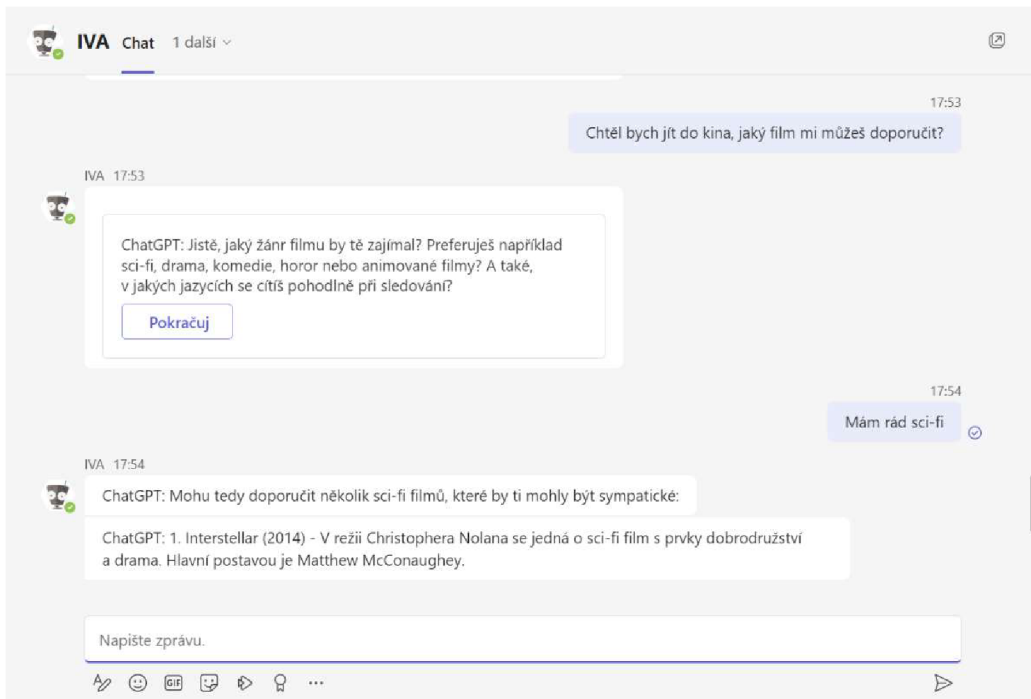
IVA Chat 1 další

17:53

Chtěl bych jít do kina, jaký film mi můžeš doporučit?

IVA 17:53

ChatGPT: Jistě, jaký žánr filmu by tě zajímal? Preferuješ například sci-fi, drama, komedie, horor nebo animované filmy? A také, v jakých jazycích se cítíš pohodlně při sledování?

Pokračuj

17:54

Mám rád sci-fi

IVA 17:54

ChatGPT: Mohu tedy doporučit několik sci-fi filmů, které by ti mohly být sympatické:

ChatGPT: 1. Interstellar (2014) - V režii Christophera Nolana se jedná o sci-fi film s prvky dobrodružství a drama. Hlavní postavou je Matthew McConaughey.

Napište zprávu.

GIF

...